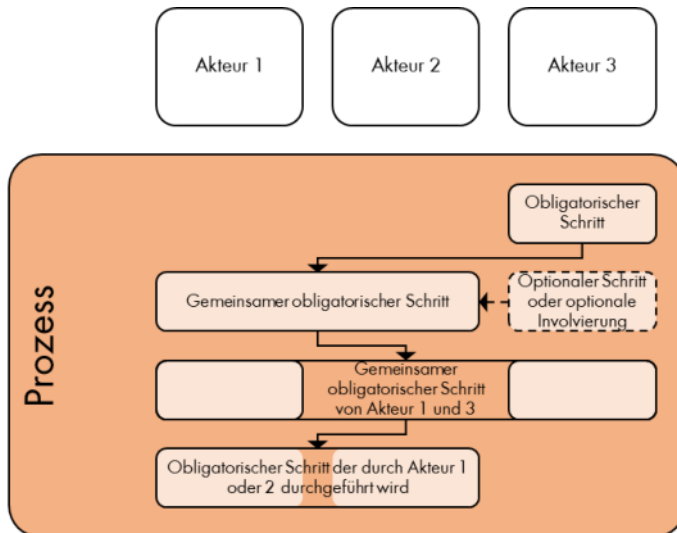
Akteur 1

Akteur 2

Akteur 3

Prozess

Obligatorischer Schritt

Gemeinsamer obligatorischer Schritt

Optionaler Schritt oder optionale Involvierung

Gemeinsamer obligatorischer Schritt von Akteur 1 und 3

Obligatorischer Schritt der durch Akteur 1 oder 2 durchgeführt wird